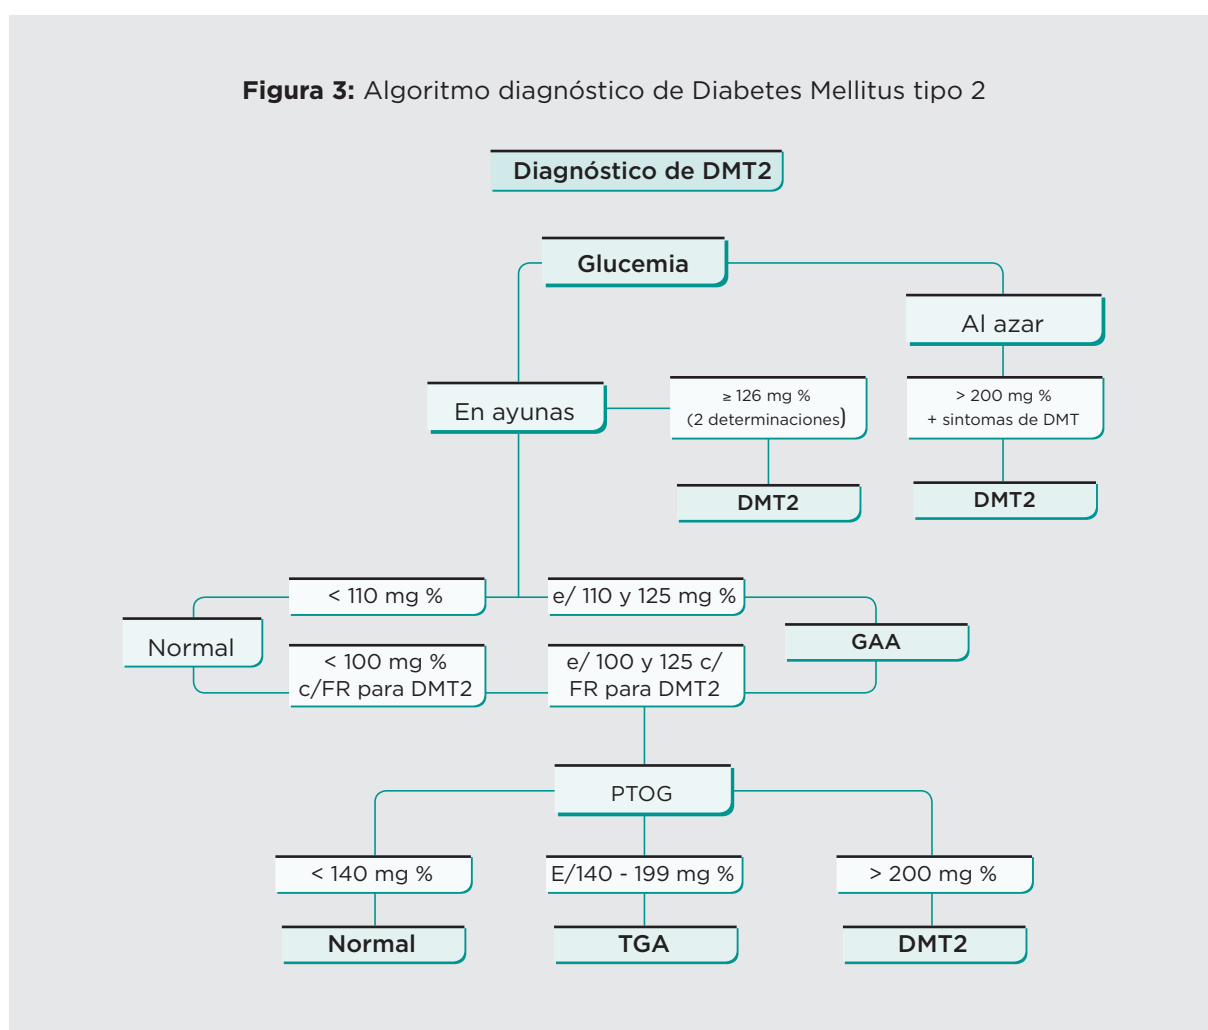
**Figura 3:** Algoritmo diagnóstico de Diabetes Mellitus tipo 2

Diagnóstico de DMT2

Glucemia

Al azar

En ayunas

≥ 126 mg %
(2 determinaciones)

> 200 mg %
+ sintomas de DMT

DMT2

DMT2

< 110 mg %

e/ 110 y 125 mg %

Normal

GAA

< 100 mg %
c/FR para DMT2

e/ 100 y 125 c/
FR para DMT2

PTOG

< 140 mg %

E/140 - 199 mg %

> 200 mg %

Normal

TGA

DMT2